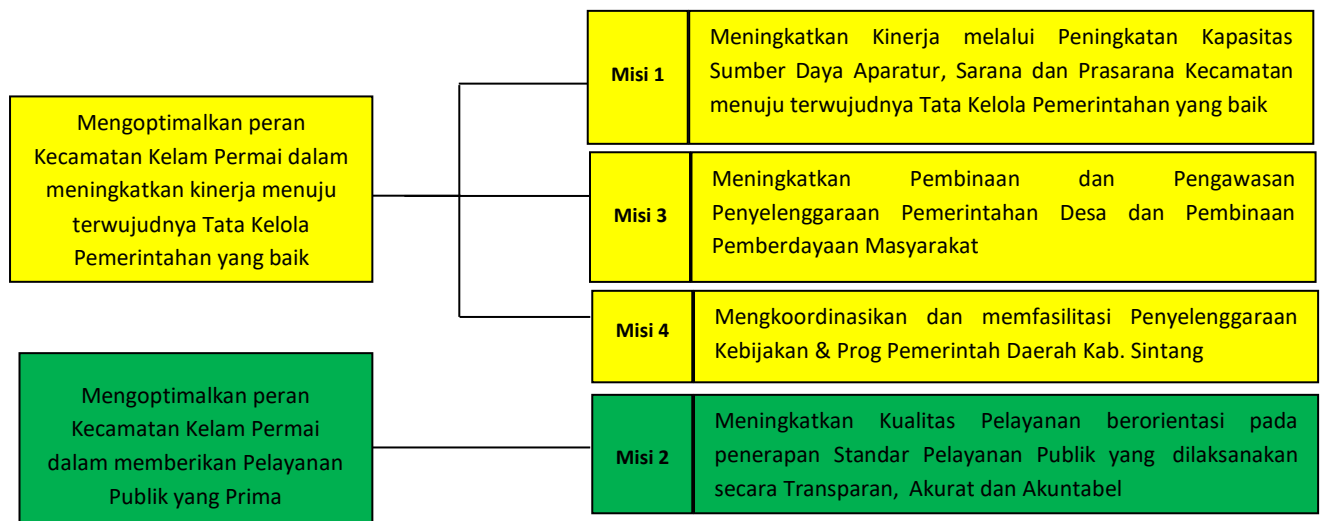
Mengoptimalkan peran Kecamatan Kelam Permai dalam meningkatkan kinerja menuju terwujudnya Tata Kelola Pemerintahan yang baik

Misi 1

Meningkatkan Kinerja melalui Peningkatan Kapasitas Sumber Daya Aparatur, Sarana dan Prasarana Kecamatan menuju terwujudnya Tata Kelola Pemerintahan yang baik

Misi 3

Meningkatkan Pembinaan dan Pengawasan Penyelenggaraan Pemerintahan Desa dan Pembinaan Pemberdayaan Masyarakat

Misi 4

Mengkoordinasikan dan memfasilitasi Penyelenggaraan Kebijakan & Prog Pemerintah Daerah Kab. Sintang

Mengoptimalkan peran Kecamatan Kelam Permai dalam memberikan Pelayanan Publik yang Prima

Misi 2

Meningkatkan Kualitas Pelayanan berorientasi pada penerapan Standar Pelayanan Publik yang dilaksanakan secara Transparan, Akurat dan Akuntabel